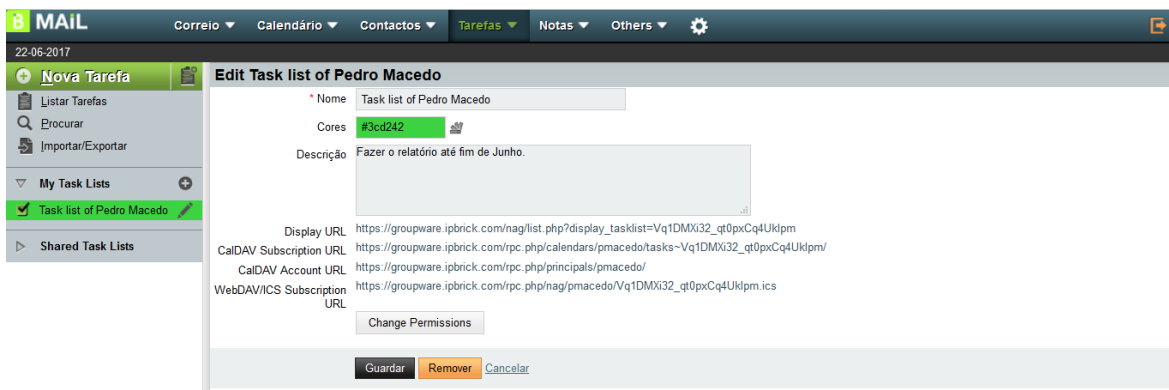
MAiL
Correio ▼ Calendário ▼ Contactos ▼ Tarefas ▼ Notas ▼ Others ▼

22-06-2017

Nova Tarefa
Listar Tarefas
Procurar
Importar/Exportar
My Task Lists
Task list of Pedro Macedo
Shared Task Lists

Edit Task list of Pedro Macedo

* Nome Task list of Pedro Macedo
Cores #3cd242
Descrição Fazer o relatório até fim de Junho.
Display URL https://groupware.ipbrick.com/nag/list.php?display_tasklist=Vq1DMXi32_qt0pxCq4Uklpm
CalDAV Subscription URL https://groupware.ipbrick.com/rpc.php/calendars/pmacedo/tasks~Vq1DMXi32_qt0pxCq4Uklpm/
CalDAV Account URL https://groupware.ipbrick.com/rpc.php/principals/pmacedo/
WebDAV/ICS Subscription URL https://groupware.ipbrick.com/rpc.php/nag/pmacedo/Vq1DMXi32_qt0pxCq4Uklpm.ics
Change Permissions

Guardar Remover Cancelar